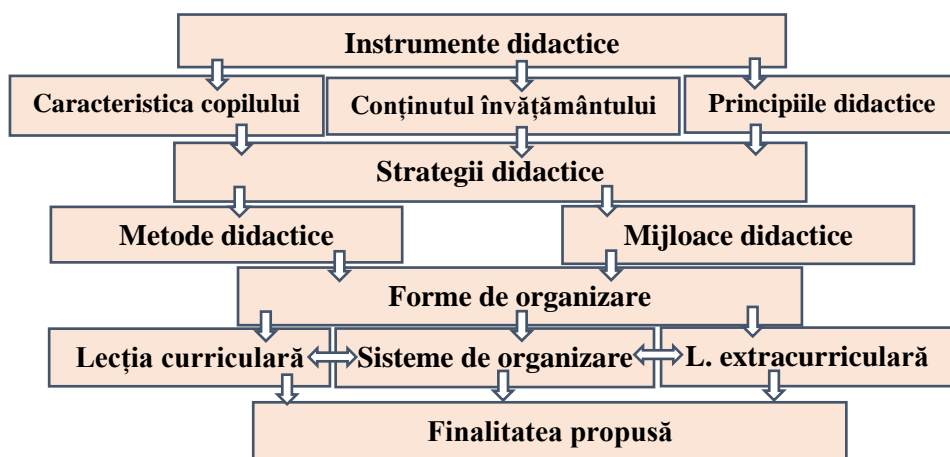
Instrumente didactice

Caracteristica copilului

Conținutul învățământului

Principiile didactice

Strategii didactice

Metode didactice

Mijloace didactice

Forme de organizare

Lecția curriculară

Sisteme de organizare

L. extracurriculară

Finalitatea propusă